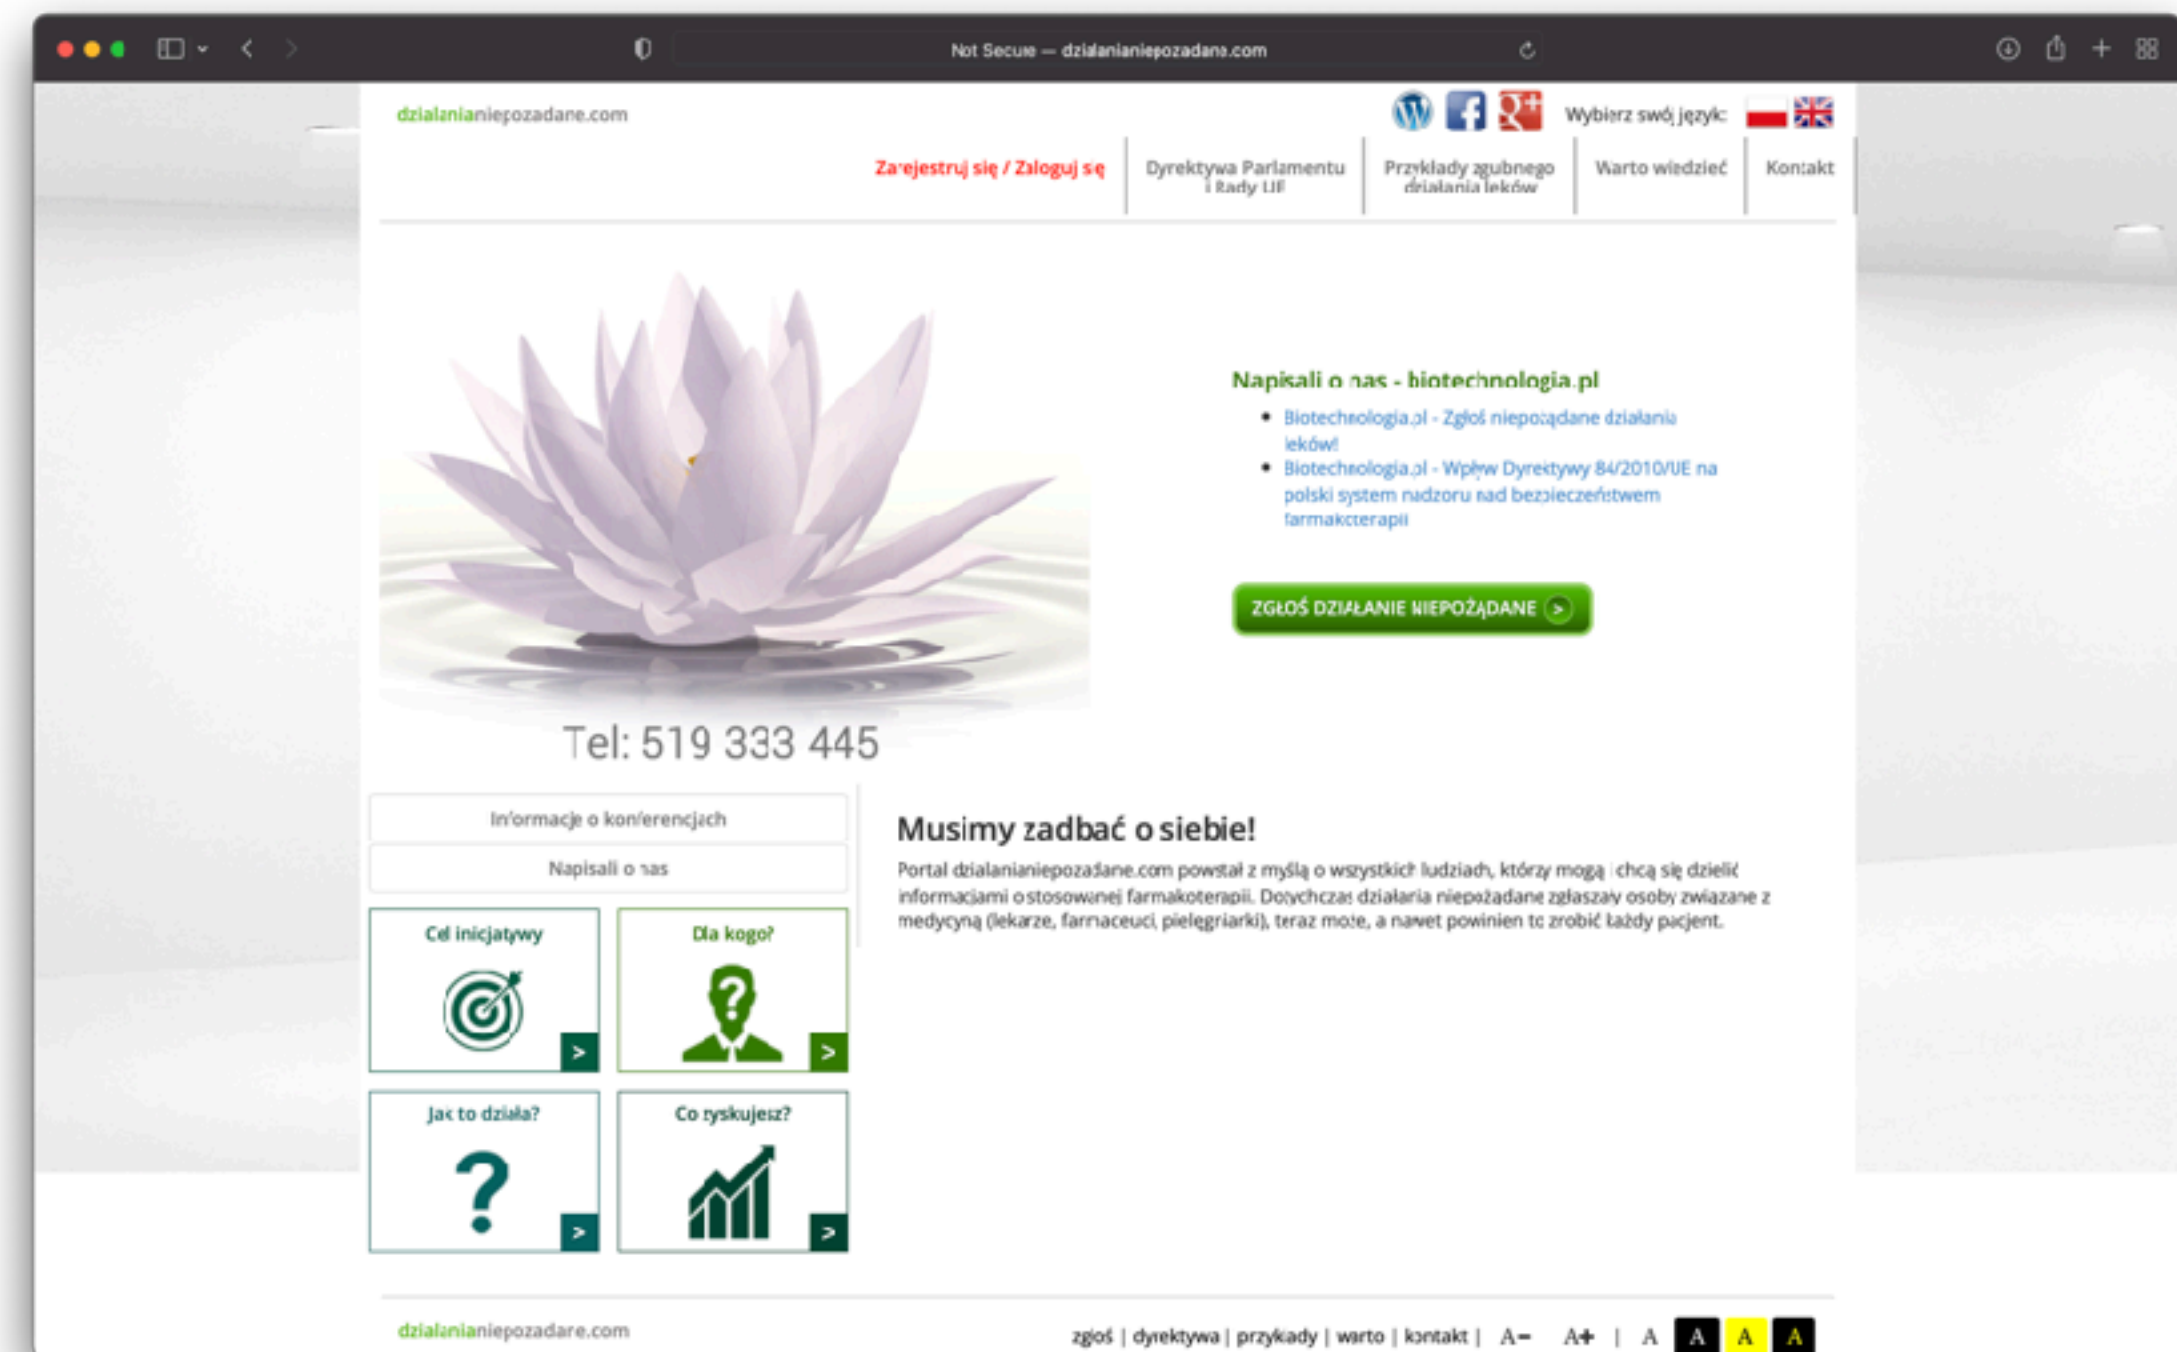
Not Secure — dzialanianiepozadane.com

dzialanianiepozadane.com

Wybierz swój język:

Zarejestruj się / Zaloguj się | Dyrektywa Parlamentu i Rady UE | Przykłady zgubnego działania leków | Warto wiedzieć | Kontakt

Napisali o nas - biotechnologia.pl

- Biotechnologia.pl - Zgłoś niepożądane działania leków!
- Biotechnologia.pl - Wpływ Dyrektywy 84/2010/UE na polski system nadzoru nad bezpieczeństwem farmakoterapii

ZGŁOŚ DZIAŁANIE NIEPOŻĄDANE >

Tel: 519 333 445

Informacje o konferencjach

Napisali o nas

Cel inicjatywy >

Dla kogo? >

Jak to działa? >

Co zyskujesz? >

Musimy zadbać o siebie!

Portal dzialanianiepozadane.com powstał z myślą o wszystkich ludziach, którzy mogą i chcą się dzielić informacjami o stosowanej farmakoterapii. Dotychczas działania niepożądane zgłaszały osoby związane z medycyną (lekarze, farmaceuci, pielęgniarki), teraz może, a nawet powinien to zrobić każdy pacjent.

dzialanianiepozadane.com

zgłoś | dyrektywa | przykłady | warto | kontakt | A− A+ | A A A A